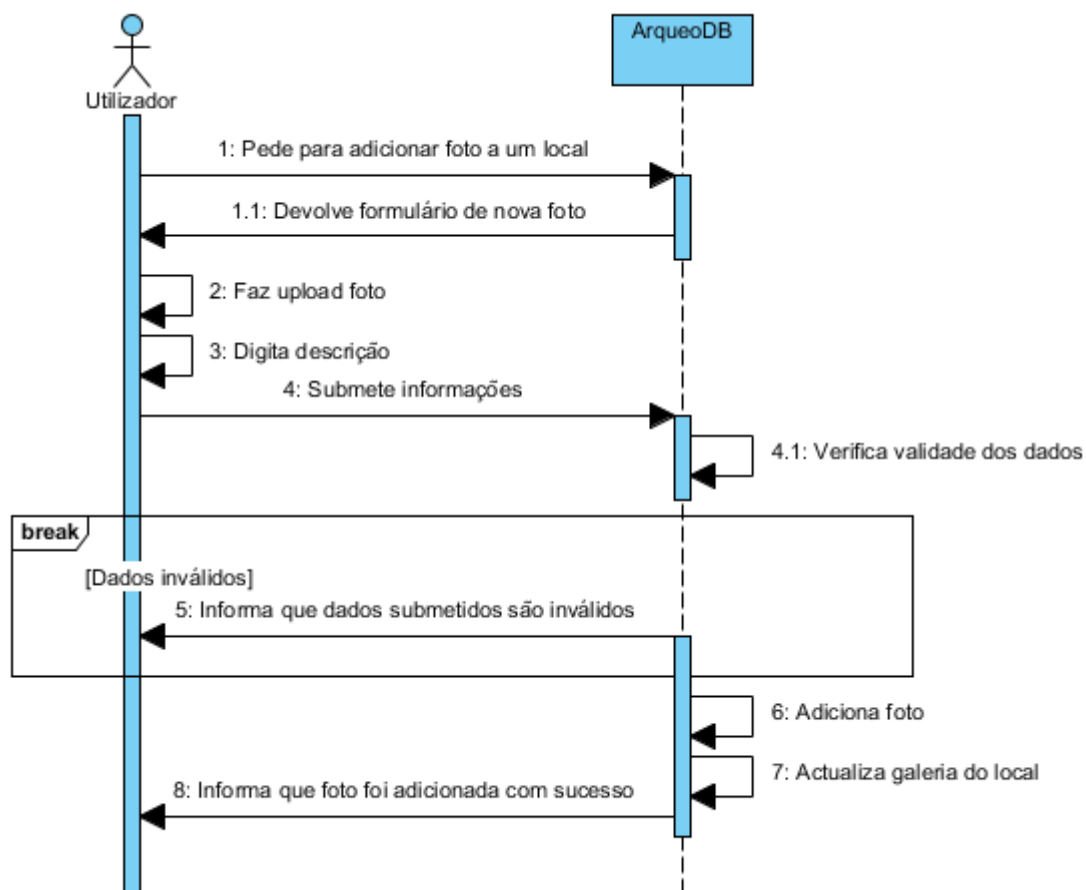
Utilizador

ArqueoDB

1: Pede para adicionar foto a um local

1.1: Devolve formulário de nova foto

2: Faz upload foto

3: Digita descrição

4: Submete informações

4.1: Verifica validade dos dados

break

[Dados inválidos]

5: Informa que dados submetidos são inválidos

6: Adiciona foto

7: Actualiza galeria do local

8: Informa que foto foi adicionada com sucesso